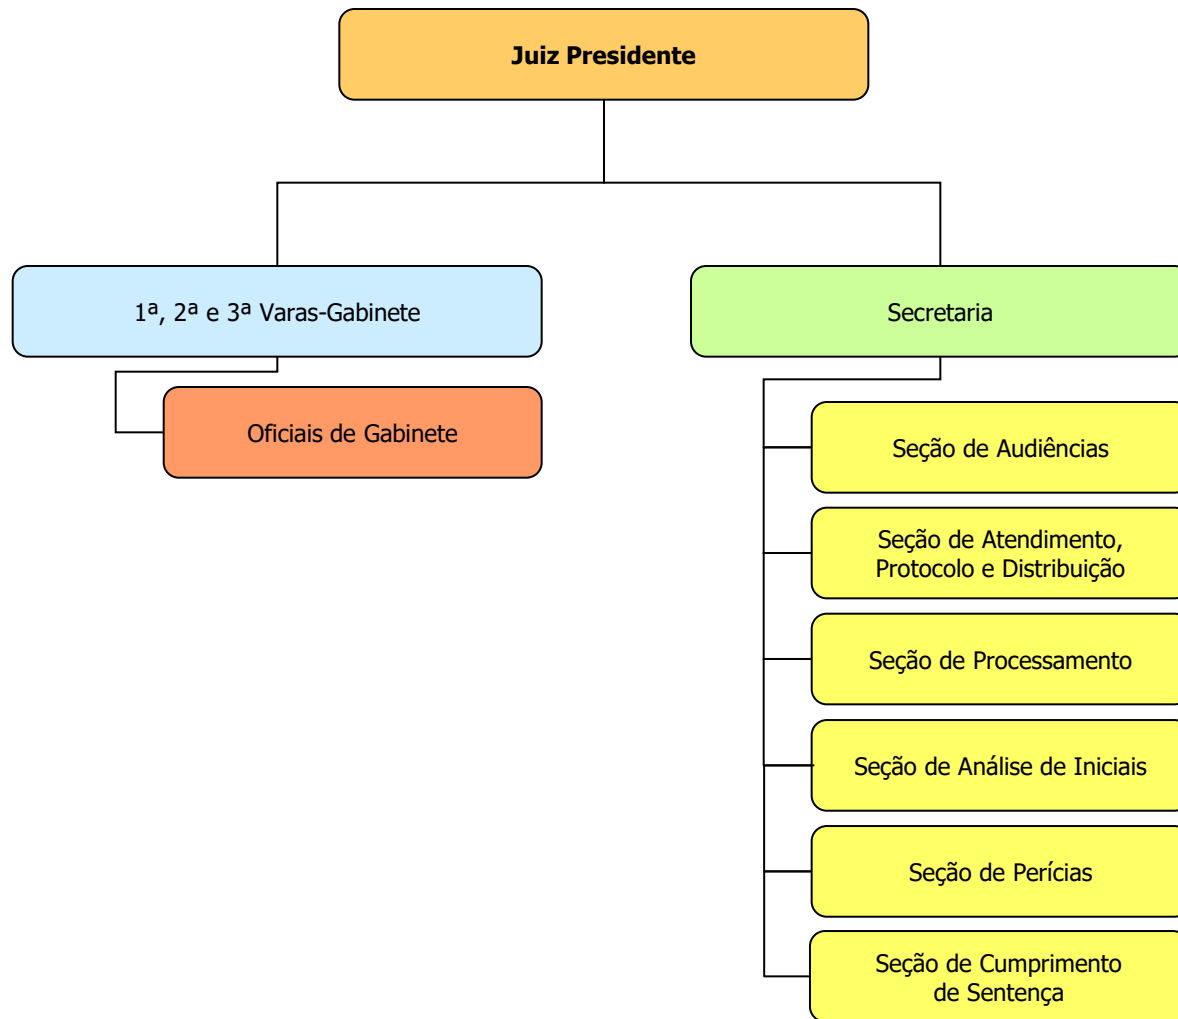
Juiz Presidente

1ª, 2ª e 3ª Varas-Gabinete

Oficiais de Gabinete

Secretaria

Seção de Audiências

Seção de Atendimento, Protocolo e Distribuição

Seção de Processamento

Seção de Análise de Iniciais

Seção de Perícias

Seção de Cumprimento de Sentença